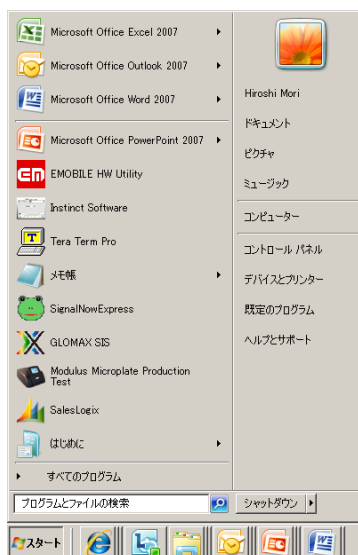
Microsoft Office Excel 2007
Microsoft Office Outlook 2007
Microsoft Office Word 2007
Microsoft Office PowerPoint 2007
EMOBILE HW Utility
Instinct Software
Tera Term Pro
メモ帳
SignalNowExpress
GLOMAX SIS
Modulus Microplate Production Test
SalesLogix
はじめに
すべてのプログラム
プログラムとファイルの検索

Hiroshi Mori
ドキュメント
ピクチャ
ミュージック
コンピューター
コントロール パネル
デバイスとプリンター
既定のプログラム
ヘルプとサポート
シャットダウン

スタート